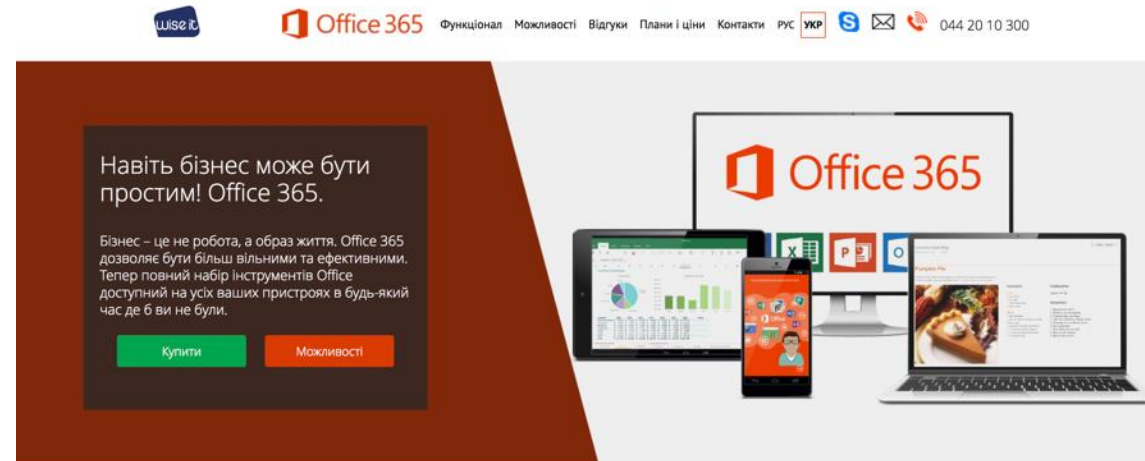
wise it

Office 365 Функціонал Можливості Відгуки Плани і ціни Контакти РУС УКР 044 20 10 300

Навіть бізнес може бути простим! Office 365.

Бізнес – це не робота, а образ життя. Office 365 дозволяє бути більш вільними та ефективними. Тепер повний набір інструментів Office доступний на усіх ваших пристроях в будь-який час де б ви не були.

Купити

Можливості

Office 365